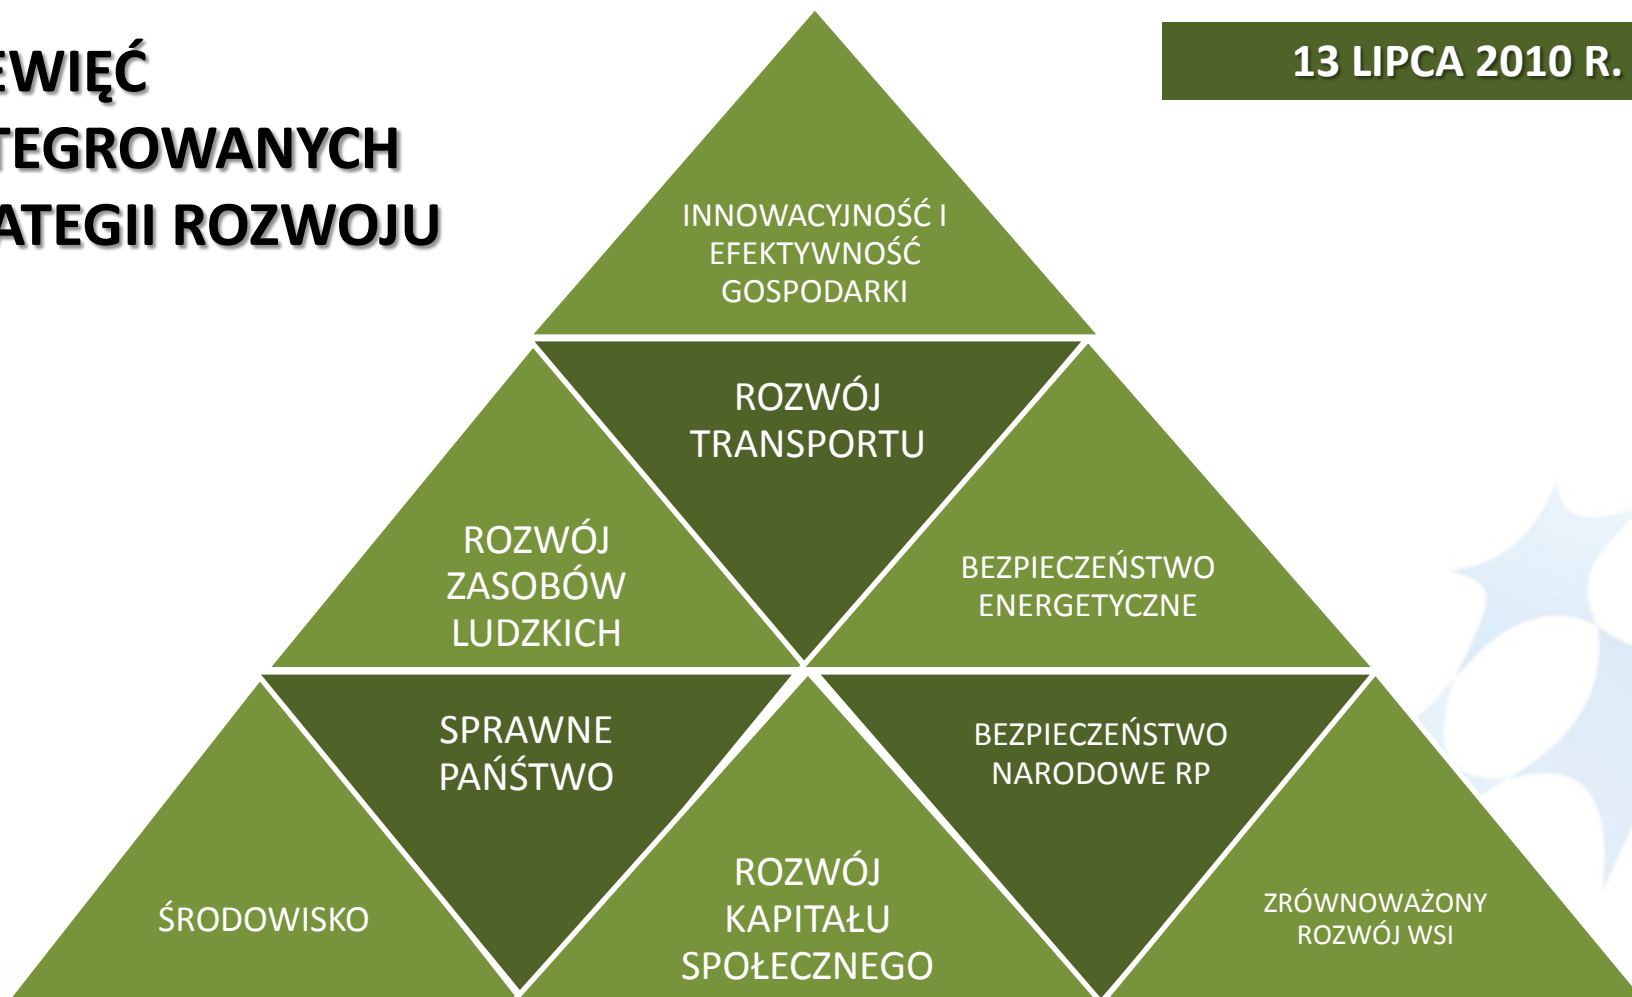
EWIĘĆ
TEGROWANYCH
ATEGII ROZWOJU

13 LIPCA 2010 R.

INNOWACYJNOŚĆ I EFEKTYWNOŚĆ GOSPODARKI

ROZWÓJ TRANSPORTU

ROZWÓJ ZASOBÓW LUDZKICH

BEZPIECZEŃSTWO ENERGETYCZNE

SPRAWNE PAŃSTWO

BEZPIECZEŃSTWO NARODOWE RP

ŚRODOWISKO

ROZWÓJ KAPITAŁU SPOŁECZNEGO

ZRÓWNOWAŻONY ROZWÓJ WSI